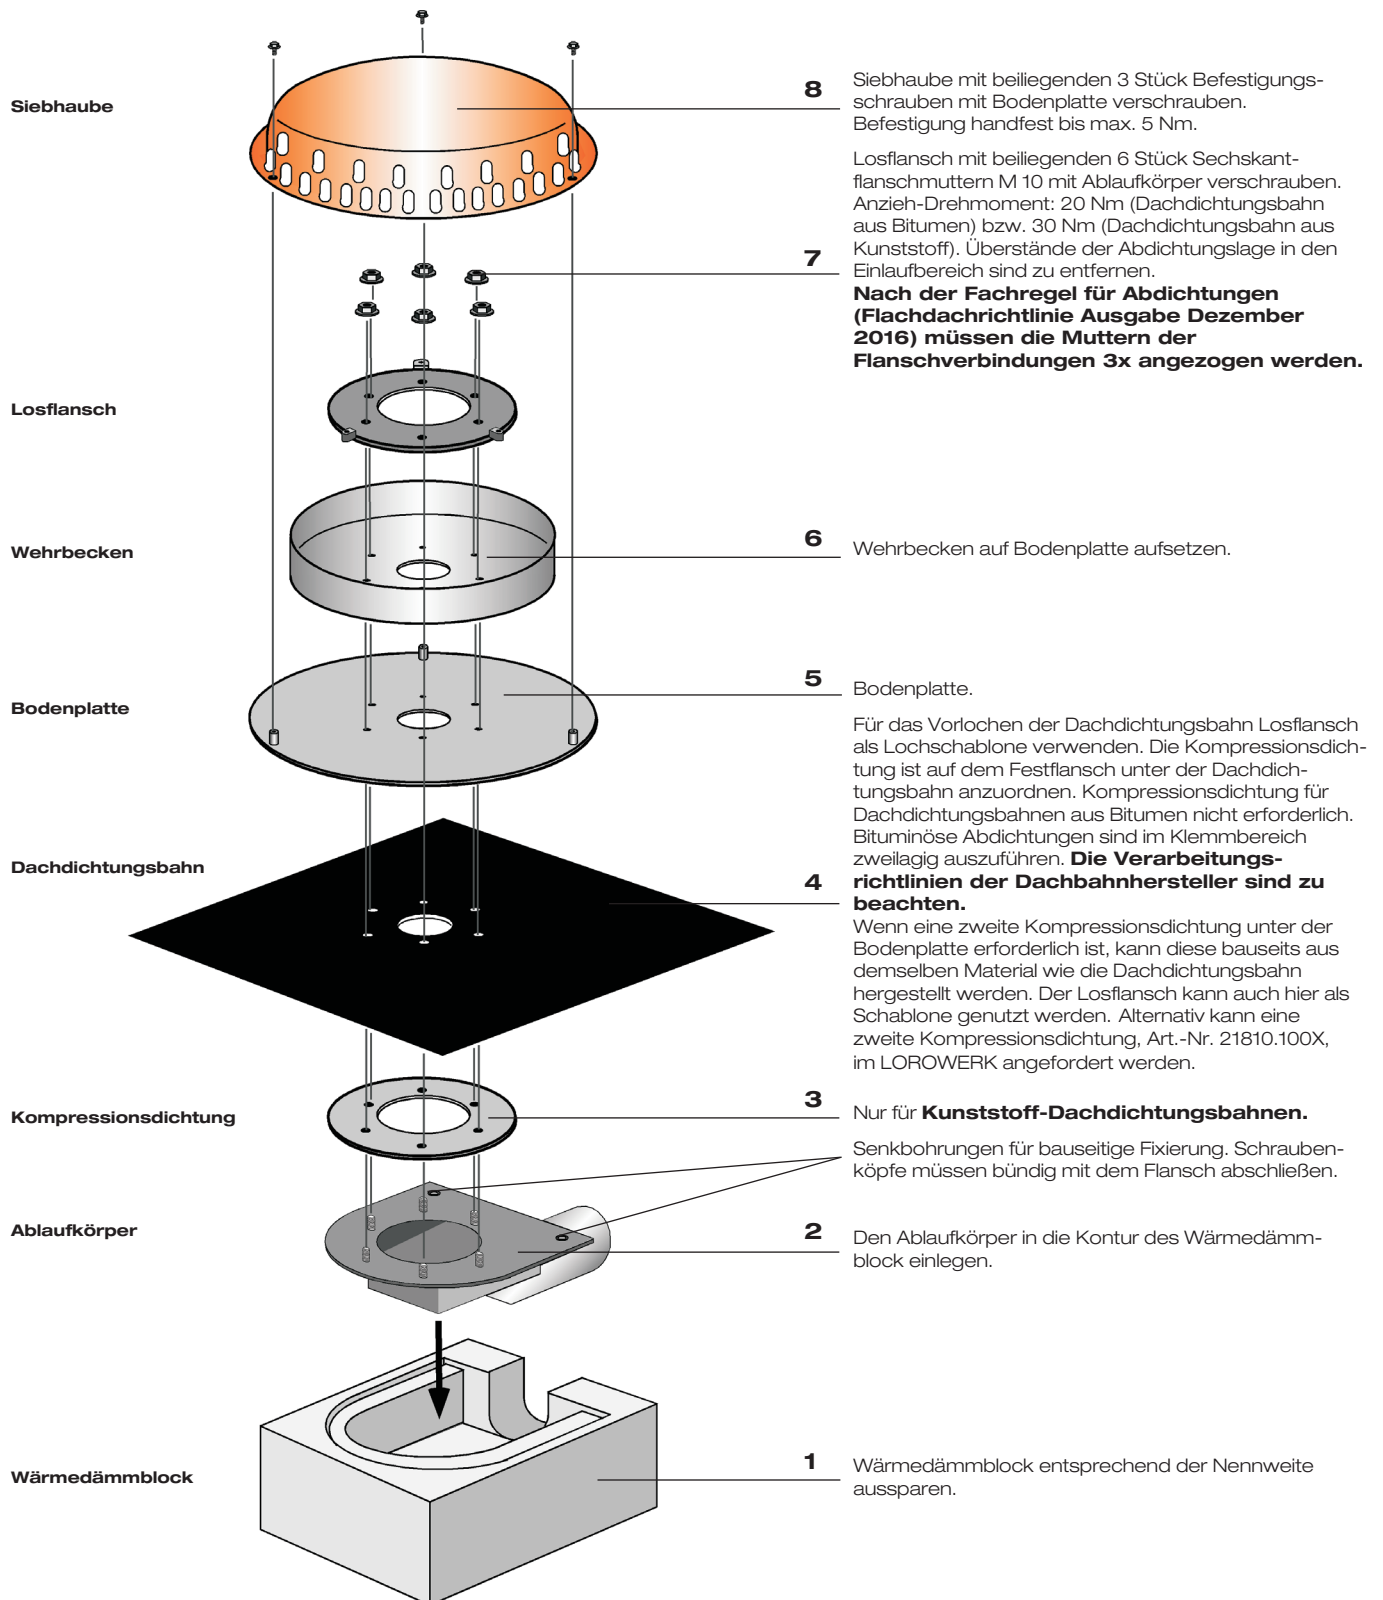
Siebhaube

8

Siebhaube mit beiliegenden 3 Stück Befestigungsschrauben mit Bodenplatte verschrauben. Befestigung handfest bis max. 5 Nm.

Losflansch mit beiliegenden 6 Stück Sechskantflanschmuttern M 10 mit Ablaufkörper verschrauben. Anzieh-Drehmoment: 20 Nm (Dachdichtungsbahn aus Bitumen) bzw. 30 Nm (Dachdichtungsbahn aus Kunststoff). Überstände der Abdichtungslage in den Einlaufbereich sind zu entfernen.

7

**Nach der Fachregel für Abdichtungen (Flachdachrichtlinie Ausgabe Dezember 2016) müssen die Muttern der Flanschverbindungen 3x angezogen werden.**

Losflansch

Wehrbecken

6

Wehrbecken auf Bodenplatte aufsetzen.

5

Bodenplatte

Bodenplatte.

Für das Vorlochen der Dachdichtungsbahn Losflansch als Lochschablone verwenden. Die Kompressionsdichtung ist auf dem Festflansch unter der Dachdichtungsbahn anzuordnen. Kompressionsdichtung für Dachdichtungsbahnen aus Bitumen nicht erforderlich. Bituminöse Abdichtungen sind im Klemmbereich zweilagig auszuführen. **Die Verarbeitungsrichtlinien der Dachbahnhersteller sind zu beachten.**

Dachdichtungsbahn

4

Wenn eine zweite Kompressionsdichtung unter der Bodenplatte erforderlich ist, kann diese bauseits aus demselben Material wie die Dachdichtungsbahn hergestellt werden. Der Losflansch kann auch hier als Schablone genutzt werden. Alternativ kann eine zweite Kompressionsdichtung, Art.-Nr. 21810.100X, im LOROWERK angefordert werden.

Kompressionsdichtung

3

Nur für **Kunststoff-Dachdichtungsbahnen.**

Senkbohrungen für bauseitige Fixierung. Schraubenköpfe müssen bündig mit dem Flansch abschließen.

Ablaufkörper

2

Den Ablaufkörper in die Kontur des Wärmedämmblock einlegen.

Wärmedämmblock

1

Wärmedämmblock entsprechend der Nennweite aussparen.